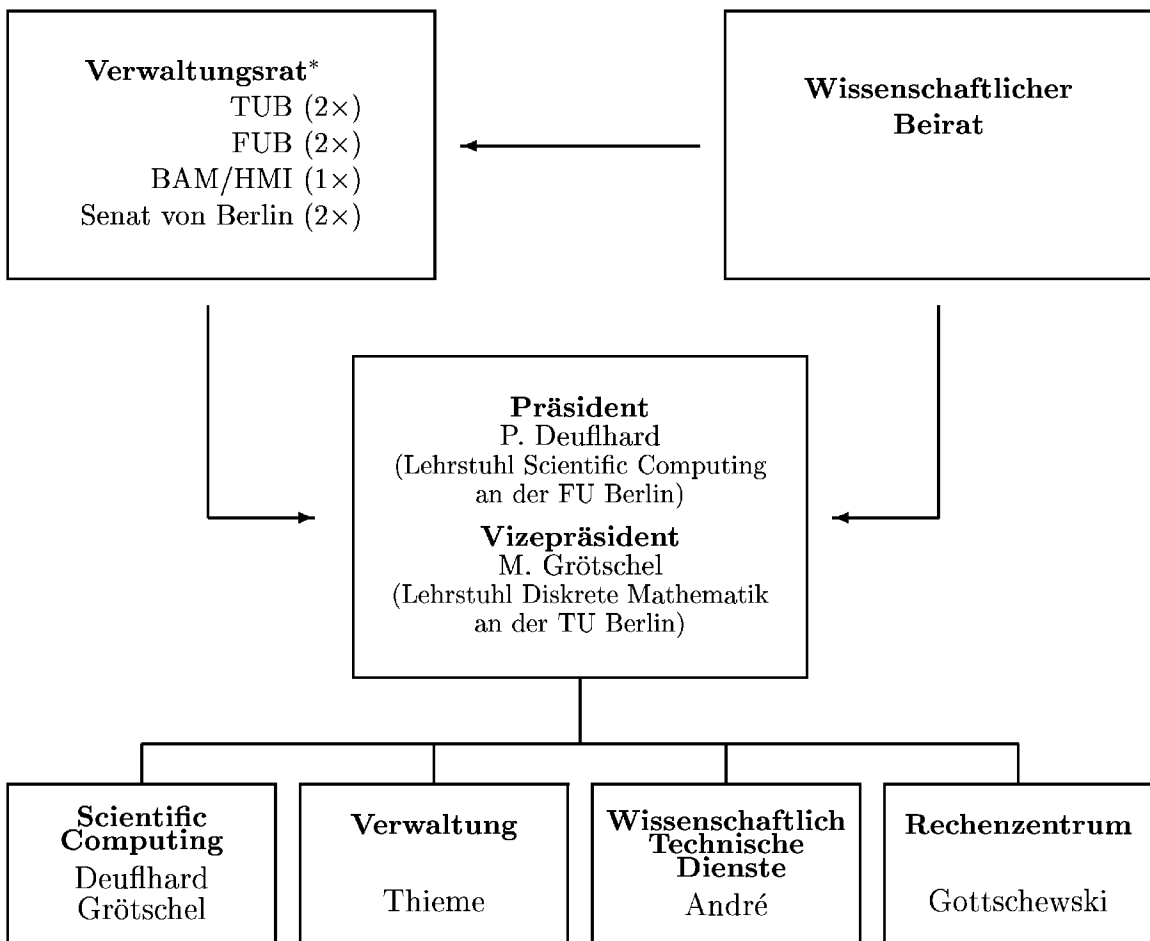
**Verwaltungsrat***
TUB ($2\times$)
FUB ($2\times$)
BAM/HMI ($1\times$)
Senat von Berlin ($2\times$)

**Wissenschaftlicher Beirat**

**Präsident**
P. Deuflhard
(Lehrstuhl Scientific Computing an der FU Berlin)
**Vizepräsident**
M. Grötschel
(Lehrstuhl Diskrete Mathematik an der TU Berlin)

**Scientific Computing**
Deuflhard
Grötschel

**Verwaltung**
Thieme

**Wissenschaftlich Technische Dienste**
André

**Rechenzentrum**
Gottschewski